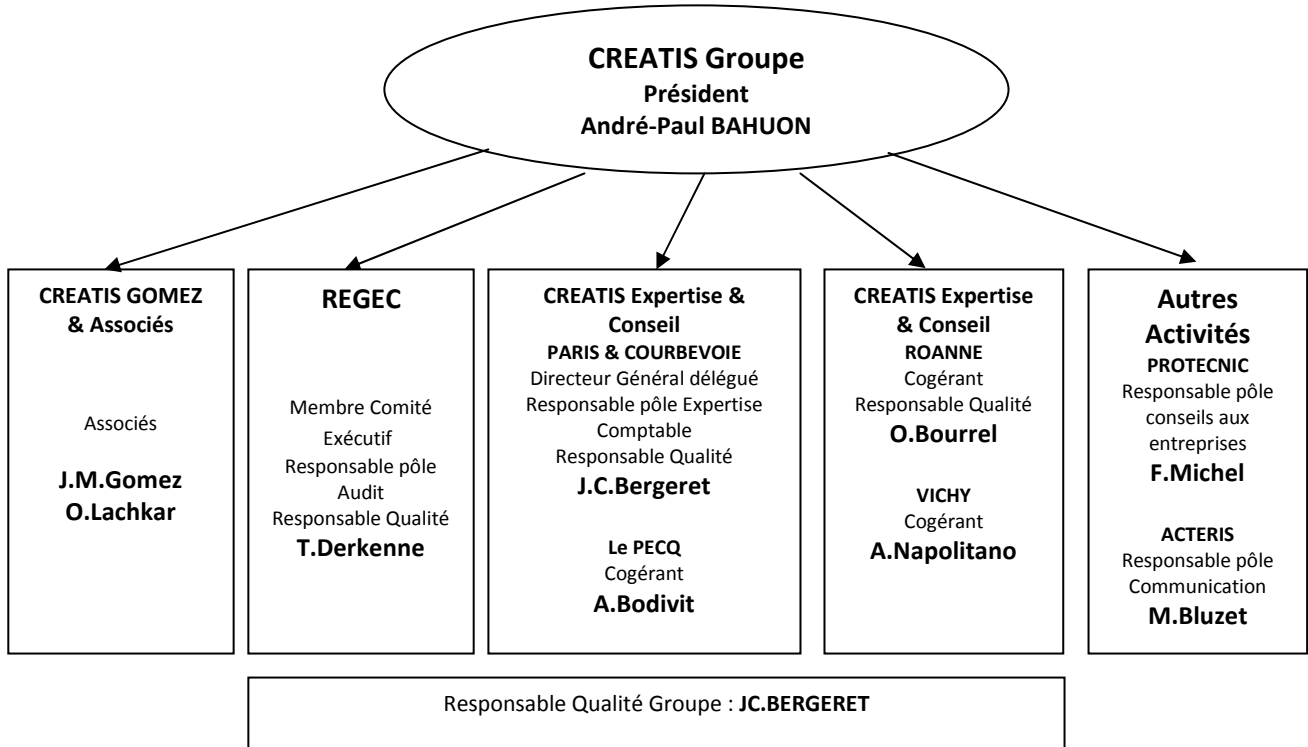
CREATIS Groupe
Président
André-Paul BAHUON

CREATIS GOMEZ & Associés

Associés

J.M.Gomez
O.Lachkar

REGEC

Membre Comité Exécutif
Responsable pôle Audit
Responsable Qualité
T.Derkenne

CREATIS Expertise & Conseil
PARIS & COURBEVOIE
Directeur Général délégué
Responsable pôle Expertise Comptable
Responsable Qualité
J.C.Bergeret

Le PECQ
Cogérant
A.Bodivit

CREATIS Expertise & Conseil
ROANNE
Cogérant
Responsable Qualité
O.Bourrel

VICHY
Cogérant
A.Napolitano

Autres Activités
PROTECNIC
Responsable pôle conseils aux entreprises
F.Michel

ACTERIS
Responsable pôle Communication
M.Bluzet

Responsable Qualité Groupe : JC.BERGERET